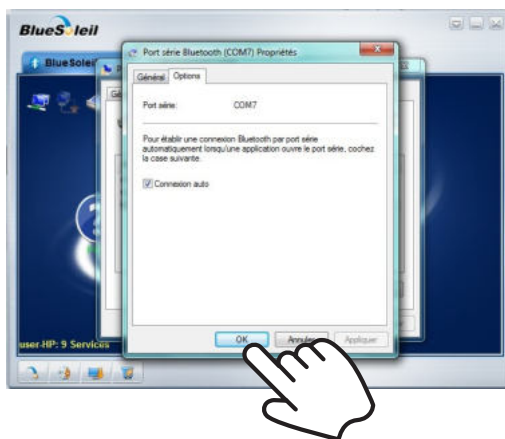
BlueSoleil

BlueSolei

Port série Bluetooth (COM7) Propriétés

Général Options

Port série: COM7

Pour établir une connexion Bluetooth par port série automatiquement lorsqu'une application ouvre le port série, cochez la case suivante.

Connexion auto

OK Annuler Appliquer

user-HP: 9 Services